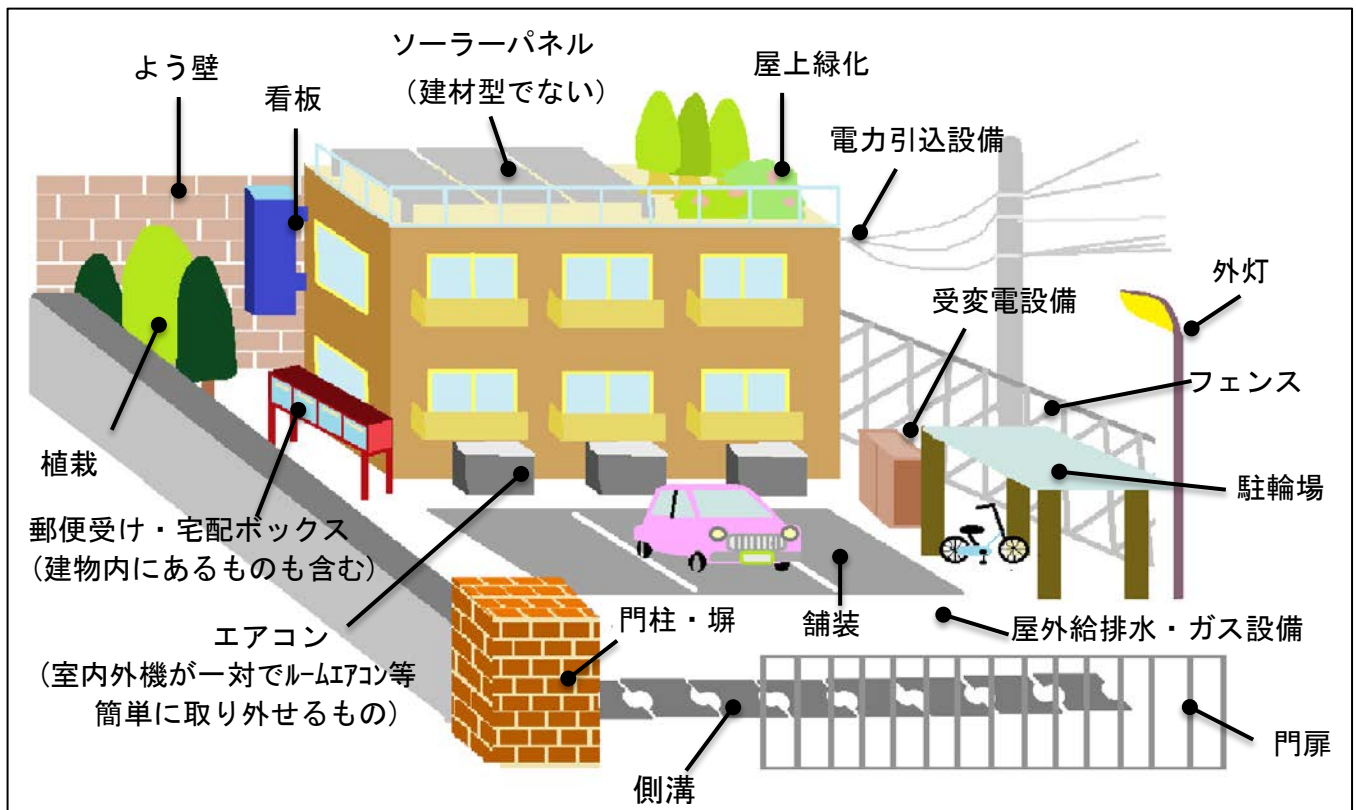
よう壁

看板

ソーラーパネル
（建材型でない）

屋上緑化

電力引込設備

外灯

受変電設備

フェンス

駐輪場

植栽

郵便受け・宅配ボックス
（建物内にあるものも含む）

エアコン
（室内外機が一対でﾙｰﾑｴｱｺﾝ等
簡単に取り外せるもの）

門柱・塀

舗装

屋外給排水・ガス設備

門扉

側溝